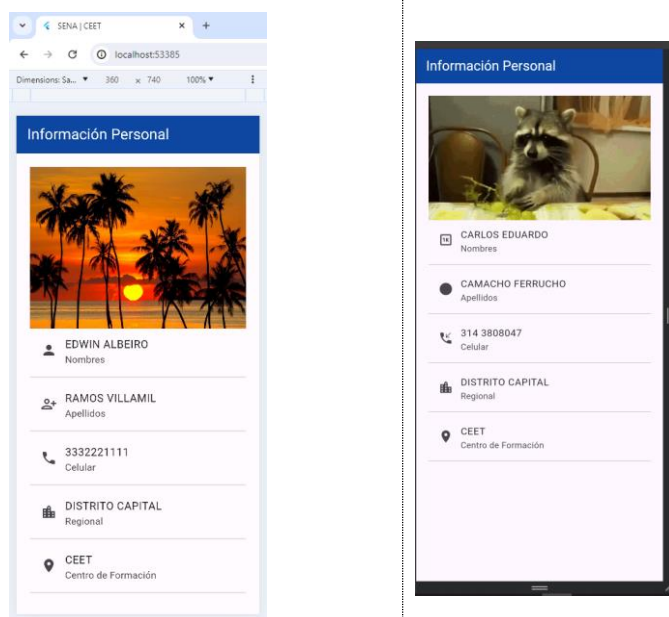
SENA | CEET
localhost:53385
Dimensions: Sa... ▾ 360 × 740 100% ▾

Información Personal

EDWIN ALBEIRO
Nombres

RAMOS VILLAMIL
Apellidos

3332221111
Celular

DISTRITO CAPITAL
Regional

CEET
Centro de Formación

Información Personal

CARLOS EDUARDO
Nombres

CAMACHO FERRUCHO
Apellidos

314 3808047
Celular

DISTRITO CAPITAL
Regional

CEET
Centro de Formación